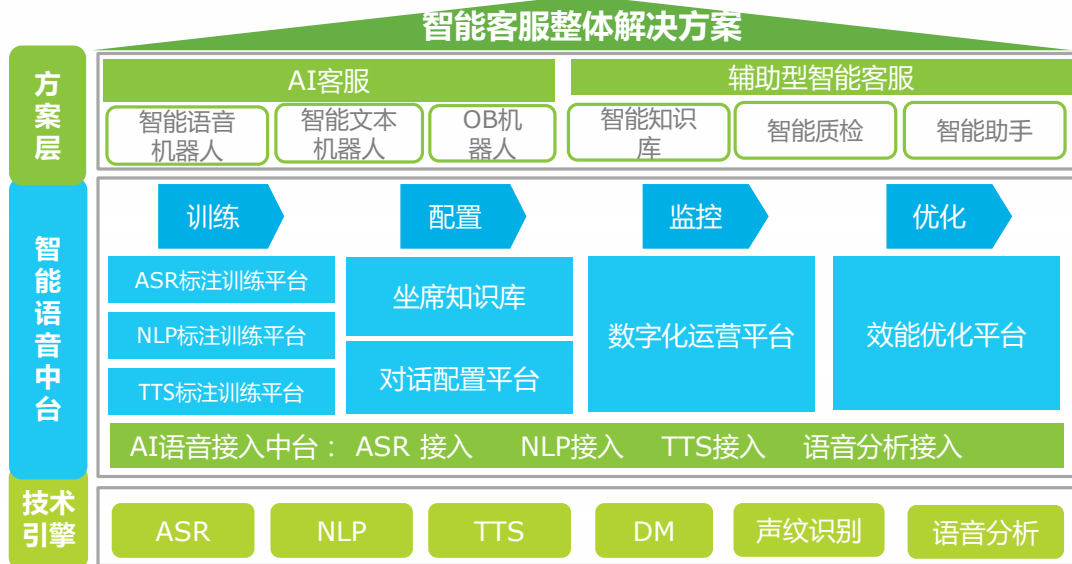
智能客服整体解决方案

方案层

AI客服

辅助型智能客服

智能语音机器人

智能文本机器人

OB机器人

智能知识库

智能质检

智能助手

智能语音中台

训练

配置

监控

优化

ASR标注训练平台

NLP标注训练平台

TTS标注训练平台

坐席知识库

对话配置平台

数字化运营平台

效能优化平台

AI语音接入中台： ASR 接入 NLP接入 TTS接入 语音分析接入

技术引擎

ASR

NLP

TTS

DM

声纹识别

语音分析